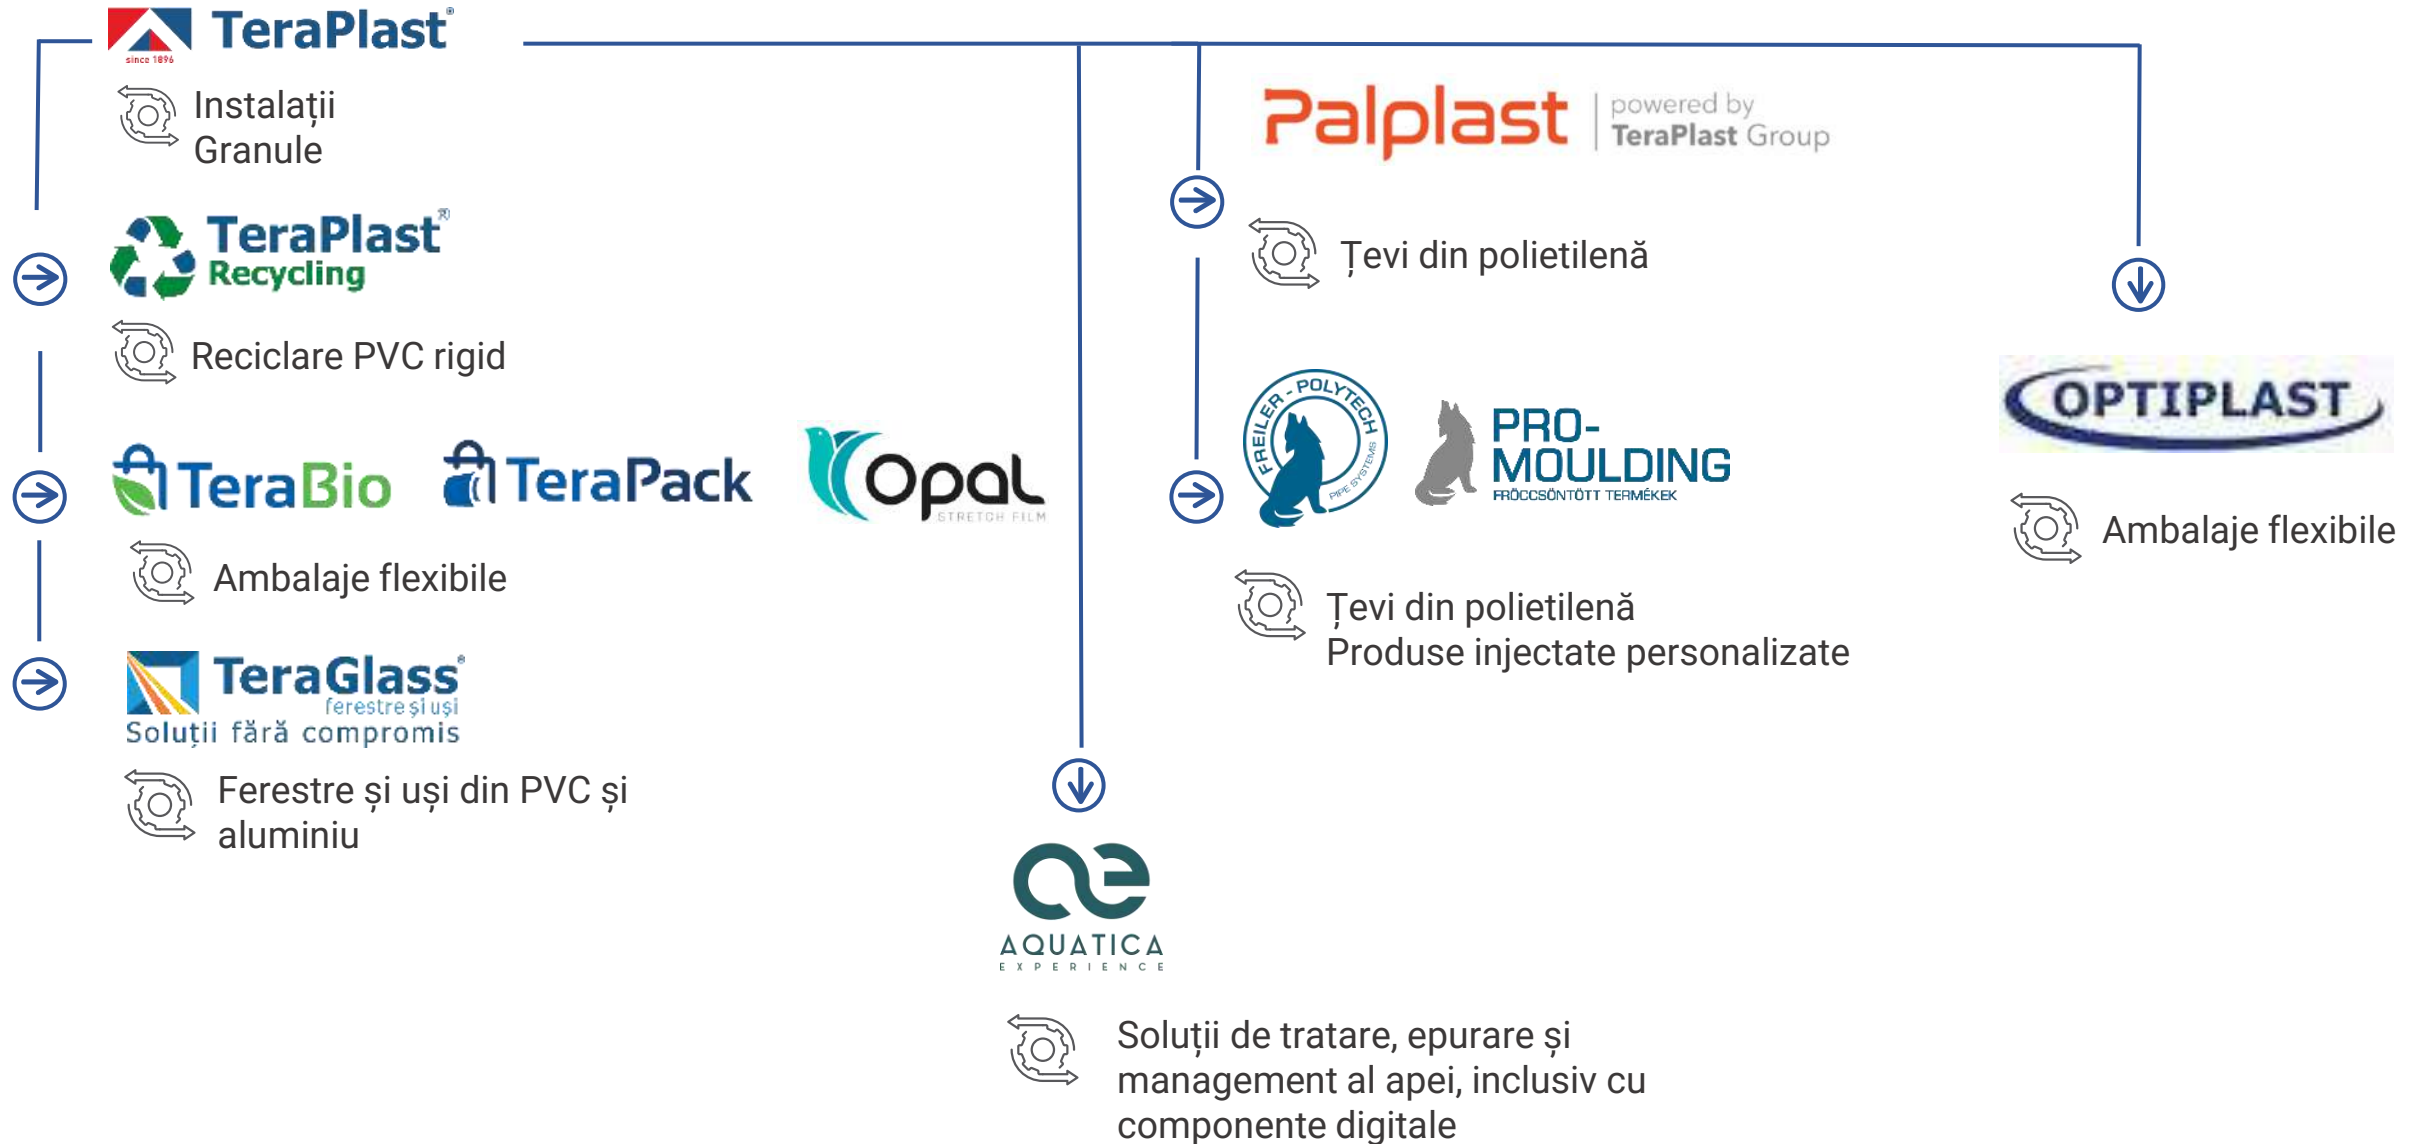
TeraPlast®
since 1896

Instalații
Granule

TeraPlast®
Recycling

Reciclare PVC rigid

TeraBio

TeraPack

Opal
STRETCH FILM

Ambalaje flexibile

TeraGlass®
ferestre și uși
Soluții fără compromis

Ferestre și uși din PVC și aluminiu

Palplast | powered by TeraPlast Group

Țevi din polietilenă

FREILER - POLYTECH
PIPE SYSTEMS

PRO-MOULDING
FRÖCCSÖNTÖTT TERMÉKEK

Țevi din polietilenă
Produse injectate personalizate

OPTIPLAST

Ambalaje flexibile

AQUATICA
EXPERIENCE

Soluții de tratare, epurare și management al apei, inclusiv cu componente digitale